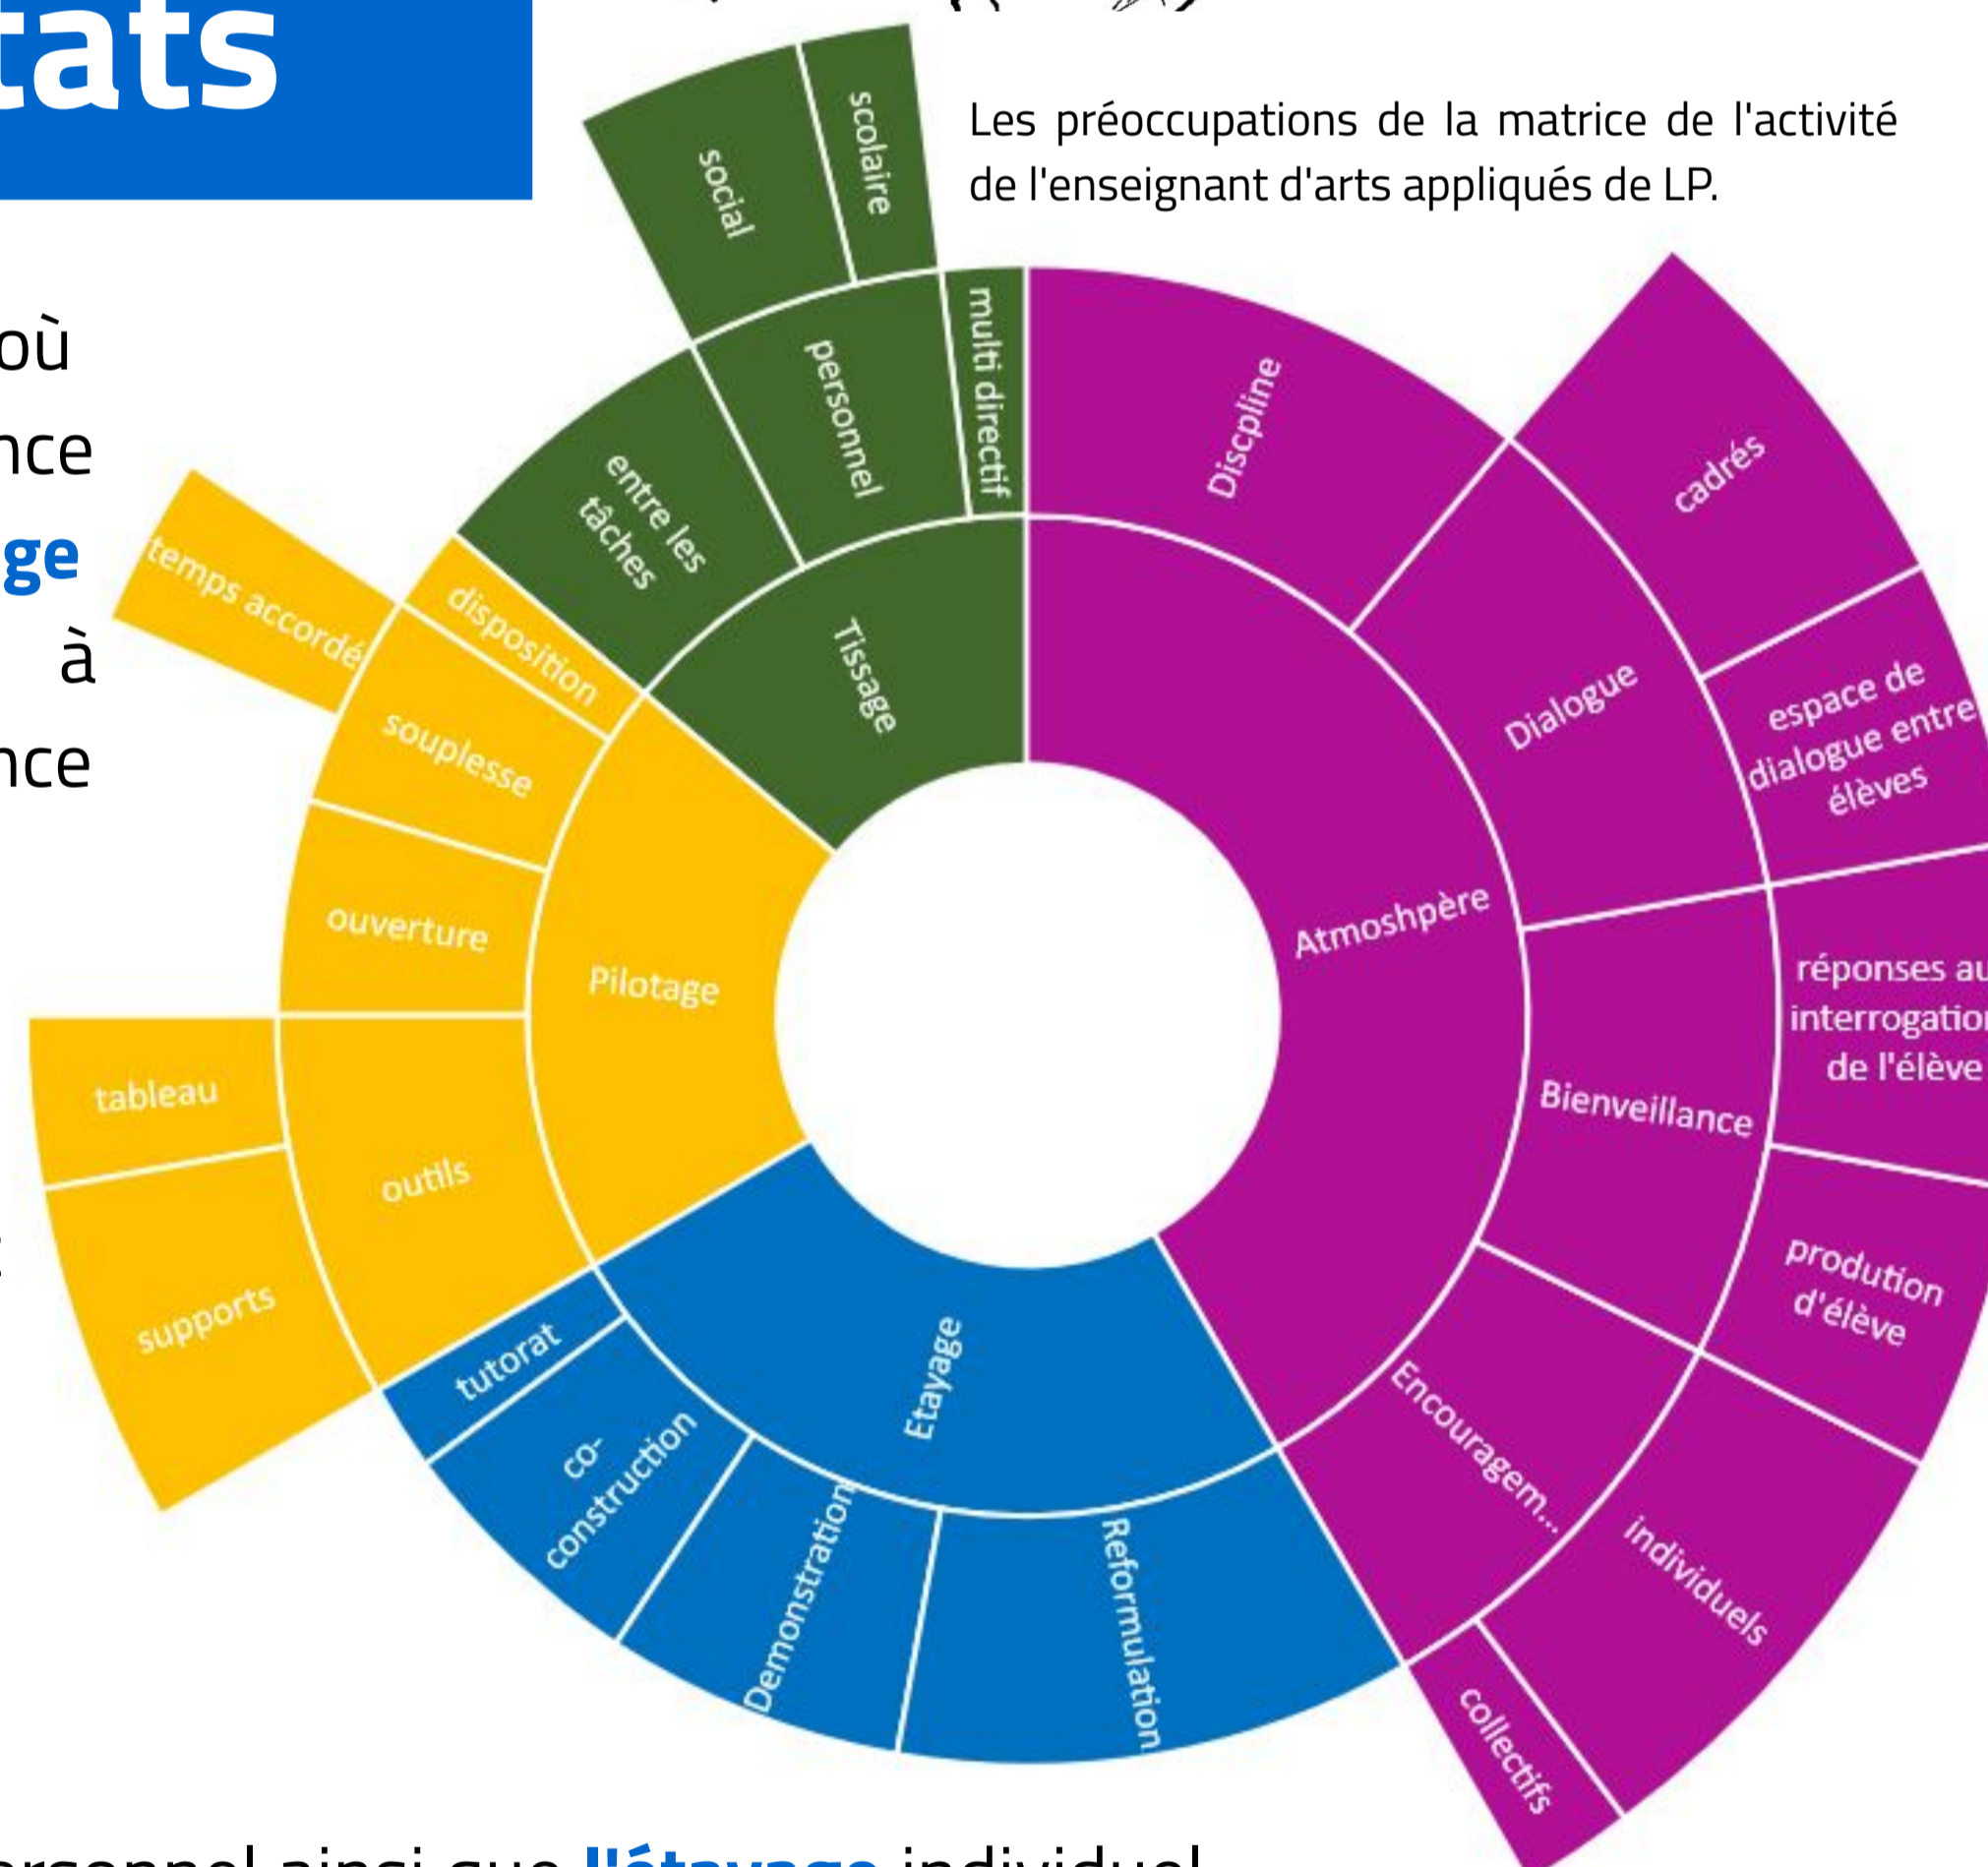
tats

où
nce
ge
à
nce

Les préoccupations de la matrice de l'activité de l'enseignant d'arts appliqués de LP.

social
scolaire
personnel
multi directif
entre les tâches
Tissage
Discpline
cadrés
Dialogue
espace de dialogue entre élèves
Atmoshpère
réponses au interrogatio de l'élève
Bienveillance
prodution d'élève
Encouragem...
individuels
collectifs
temps accordé
disposition
souplesse
ouverture
Pilotage
tableau
outils
supports
tutorat
co-construction
Etayage
Demonstration
Reformulation

rsonnel ainsi que l'étayage individuel